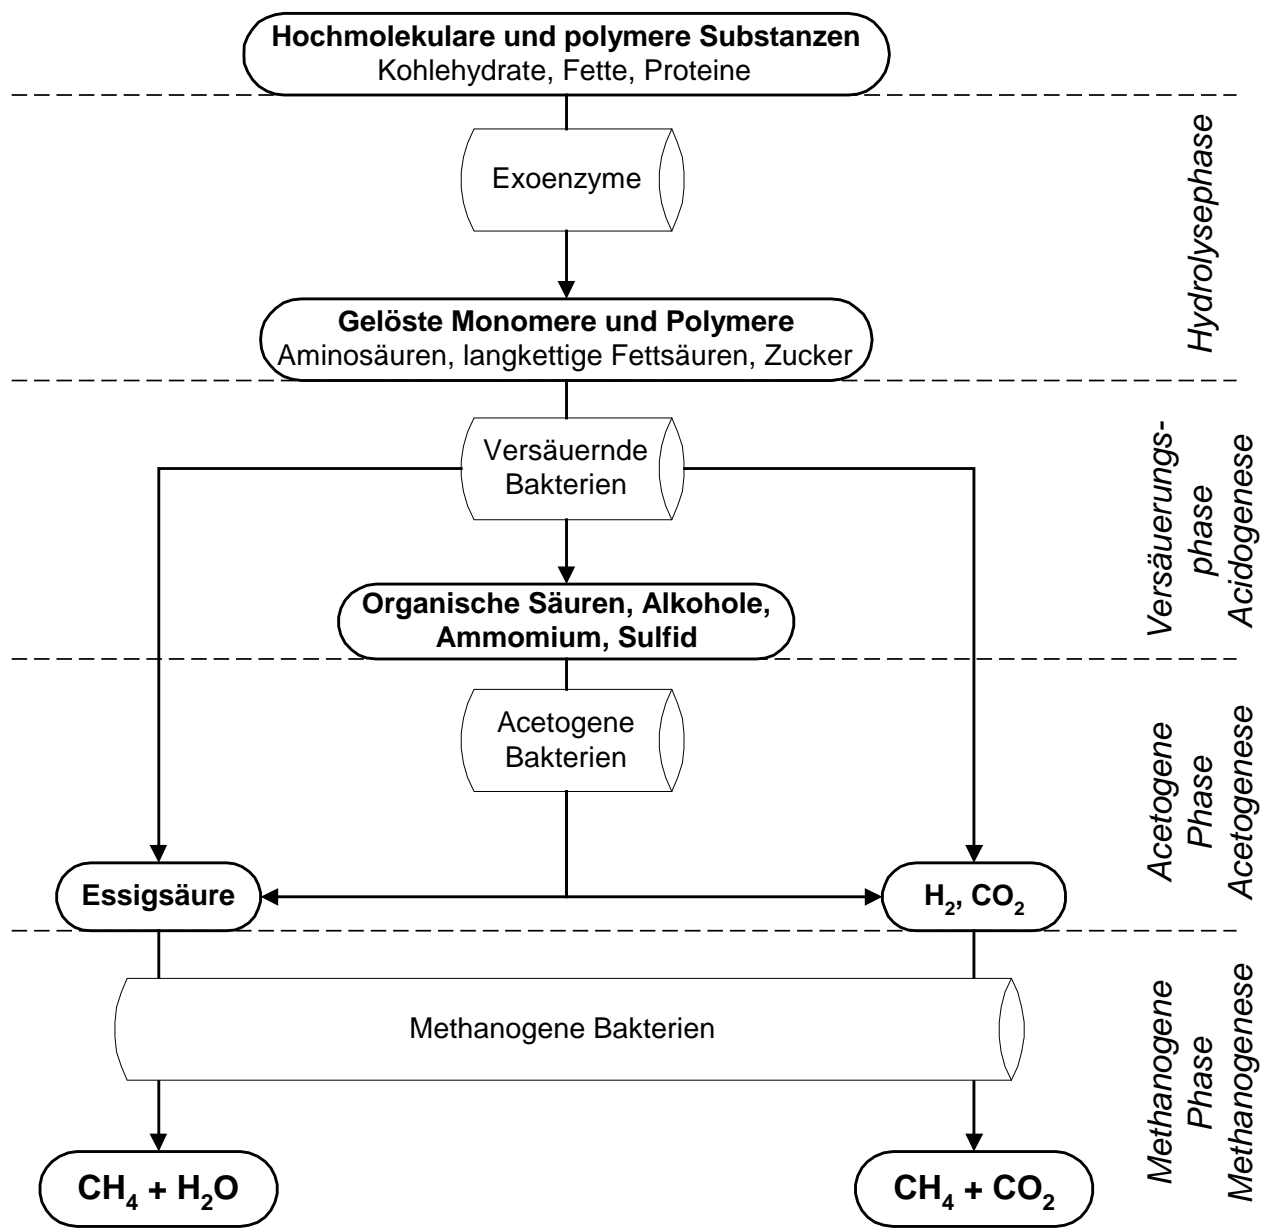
**Hochmolekulare und polymere Substanzen**
Kohlehydrate, Fette, Proteine

Hydrolysephase

Exoenzyme

**Gelöste Monomere und Polymere**
Aminosäuren, langkettige Fettsäuren, Zucker

Versäuerungsphase
Acidogenese

Versäuernde Bakterien

**Organische Säuren, Alkohole, Ammomium, Sulfid**

Acetogene Phase
Acetogenese

Acetogene Bakterien

**Essigsäure**

**$H_2$, $CO_2$**

Methanogene Phase
Methanogenese

Methanogene Bakterien

**$CH_4 + H_2O$**

**$CH_4 + CO_2$**